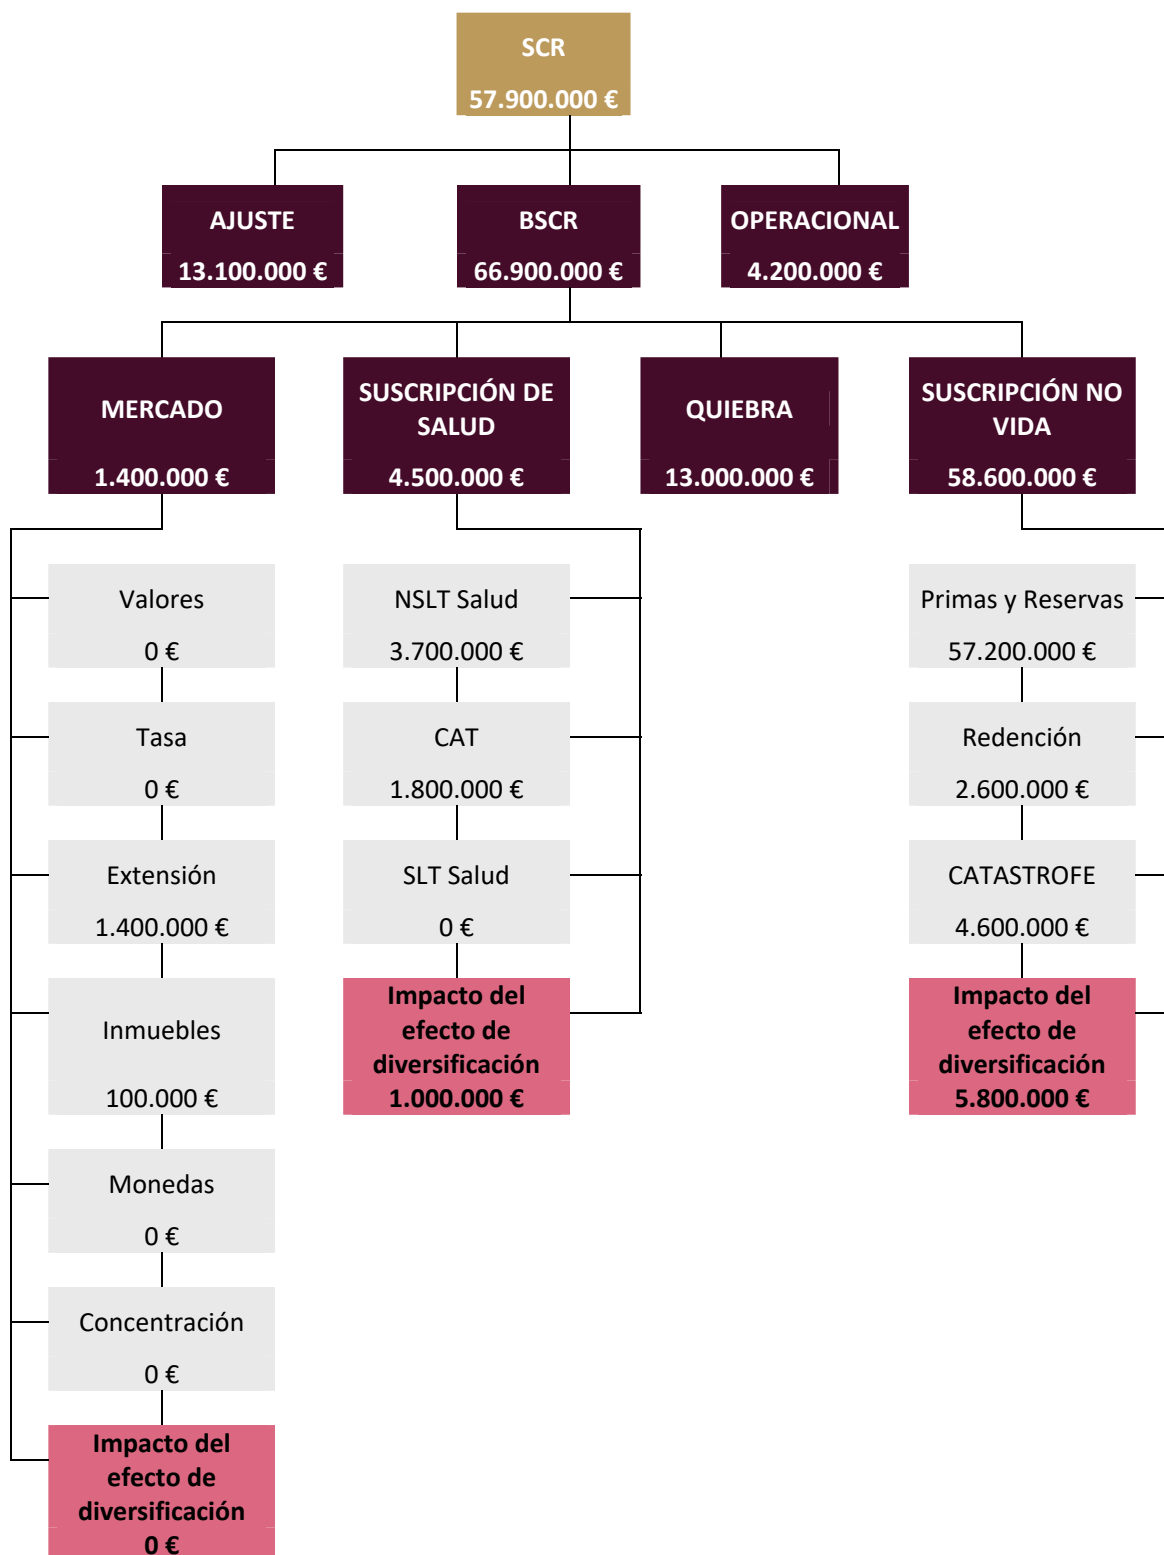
SCR
57.900.000 €

AJUSTE
13.100.000 €

BSCR
66.900.000 €

OPERACIONAL
4.200.000 €

MERCADO
1.400.000 €

SUSCRIPCIÓN DE SALUD
4.500.000 €

QUIEBRA
13.000.000 €

SUSCRIPCIÓN NO VIDA
58.600.000 €

Valores
0 €

Tasa
0 €

Extensión
1.400.000 €

Inmuebles
100.000 €

Monedas
0 €

Concentración
0 €

Impacto del efecto de diversificación
0 €

NSLT Salud
3.700.000 €

CAT
1.800.000 €

SLT Salud
0 €

Impacto del efecto de diversificación
1.000.000 €

Primas y Reservas
57.200.000 €

Redención
2.600.000 €

CATASTROFE
4.600.000 €

Impacto del efecto de diversificación
5.800.000 €